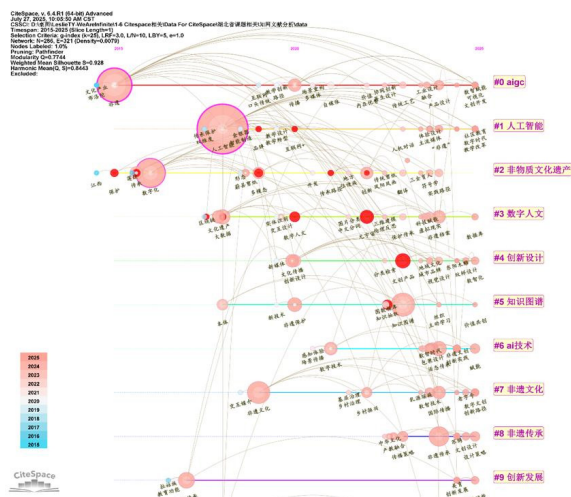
CiteSpace, v. 6.4.R1 (64-bit) Advanced
July 27, 2025, 10:05:50 AM CST
CSSCI: D:\文献\LeslieTY-WeAreInfinite\1-6 Citespace相关\Data For CiteSpace\湖北省课题相关\知网文献分析\data
Timespan: 2015-2025 (Slice Length=1)
Selection Criteria: g-index (k=25), LRF=3.0, L/N=10, LBY=5, e=1.0
Network: N=286, E=321 (Density=0.0079)
Nodes Labeled: 1.0%
Pruning: Pathfinder
Modularity Q=0.7744
Weighted Mean Silhouette S=0.928
Harmonic Mean(Q, S)=0.8443
Excluded:

2015
2020
2025

#0 aigc
#1 人工智能
#2 非物质文化遗产
#3 数字人文
#4 创新设计
#5 知识图谱
#6 ai技术
#7 非遗文化
#8 非遗传承
#9 创新发展

2025
2024
2023
2022
2021
2020
2019
2018
2017
2016
2015

CiteSpace